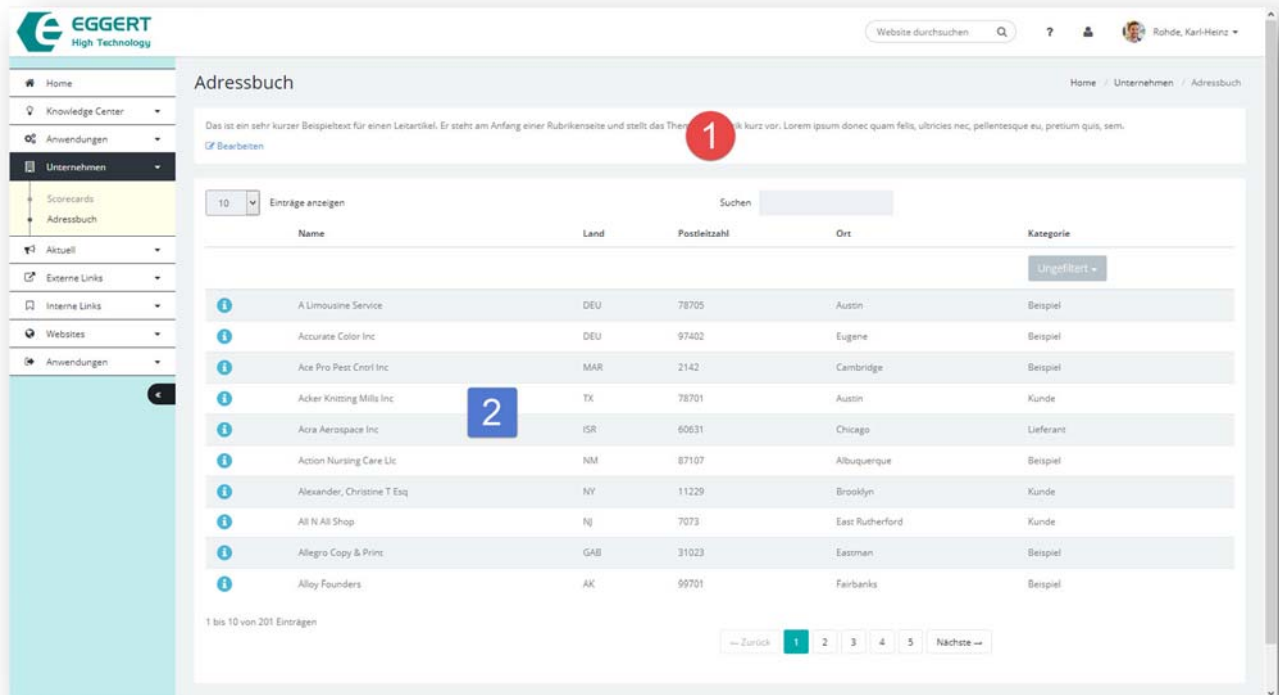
EGGERT
High Technology

Website durchsuchen

Rohde, Karl-Heinz

Home
Knowledge Center
Anwendungen
Unternehmen
Scorecards
Adressbuch
Aktuell
Externe Links
Interne Links
Websites
Anwendungen

Adressbuch

Home / Unternehmen / Adressbuch

Das ist ein sehr kurzer Beispieltext für einen Leitartikel. Er steht am Anfang einer Rubrikenseite und stellt das Them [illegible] ik kurz vor. Lorem ipsum donec quam felis, ultricies nec, pellentesque eu, pretium quis, sem.

1

Bearbeiten

10 Einträge anzeigen

Suchen

| | Name | Land | Postleitzahl | Ort | Kategorie |
|---|---|---|---|---|---|
| | | | | | Ungefiltert |
| i | A Limousine Service | DEU | 78705 | Austin | Beispiel |
| i | Accurate Color Inc | DEU | 97402 | Eugene | Beispiel |
| i | Ace Pro Pest Cnrl Inc | MAR | 2142 | Cambridge | Beispiel |
| i | Acker Knitting Mills Inc | TX | 78701 | Austin | Kunde |
| i | Acra Aerospace Inc | ISR | 60631 | Chicago | Lieferant |
| i | Action Nursing Care Llc | NM | 87107 | Albuquerque | Beispiel |
| i | Alexander, Christine T Esq | NY | 11229 | Brooklyn | Kunde |
| i | All N All Shop | NJ | 7073 | East Rutherford | Kunde |
| i | Allegro Copy & Print | GAB | 31023 | Eastman | Beispiel |
| i | Alloy Founders | AK | 99701 | Fairbanks | Beispiel |

2

1 bis 10 von 201 Einträgen

← Zurück 1 2 3 4 5 Nächste →